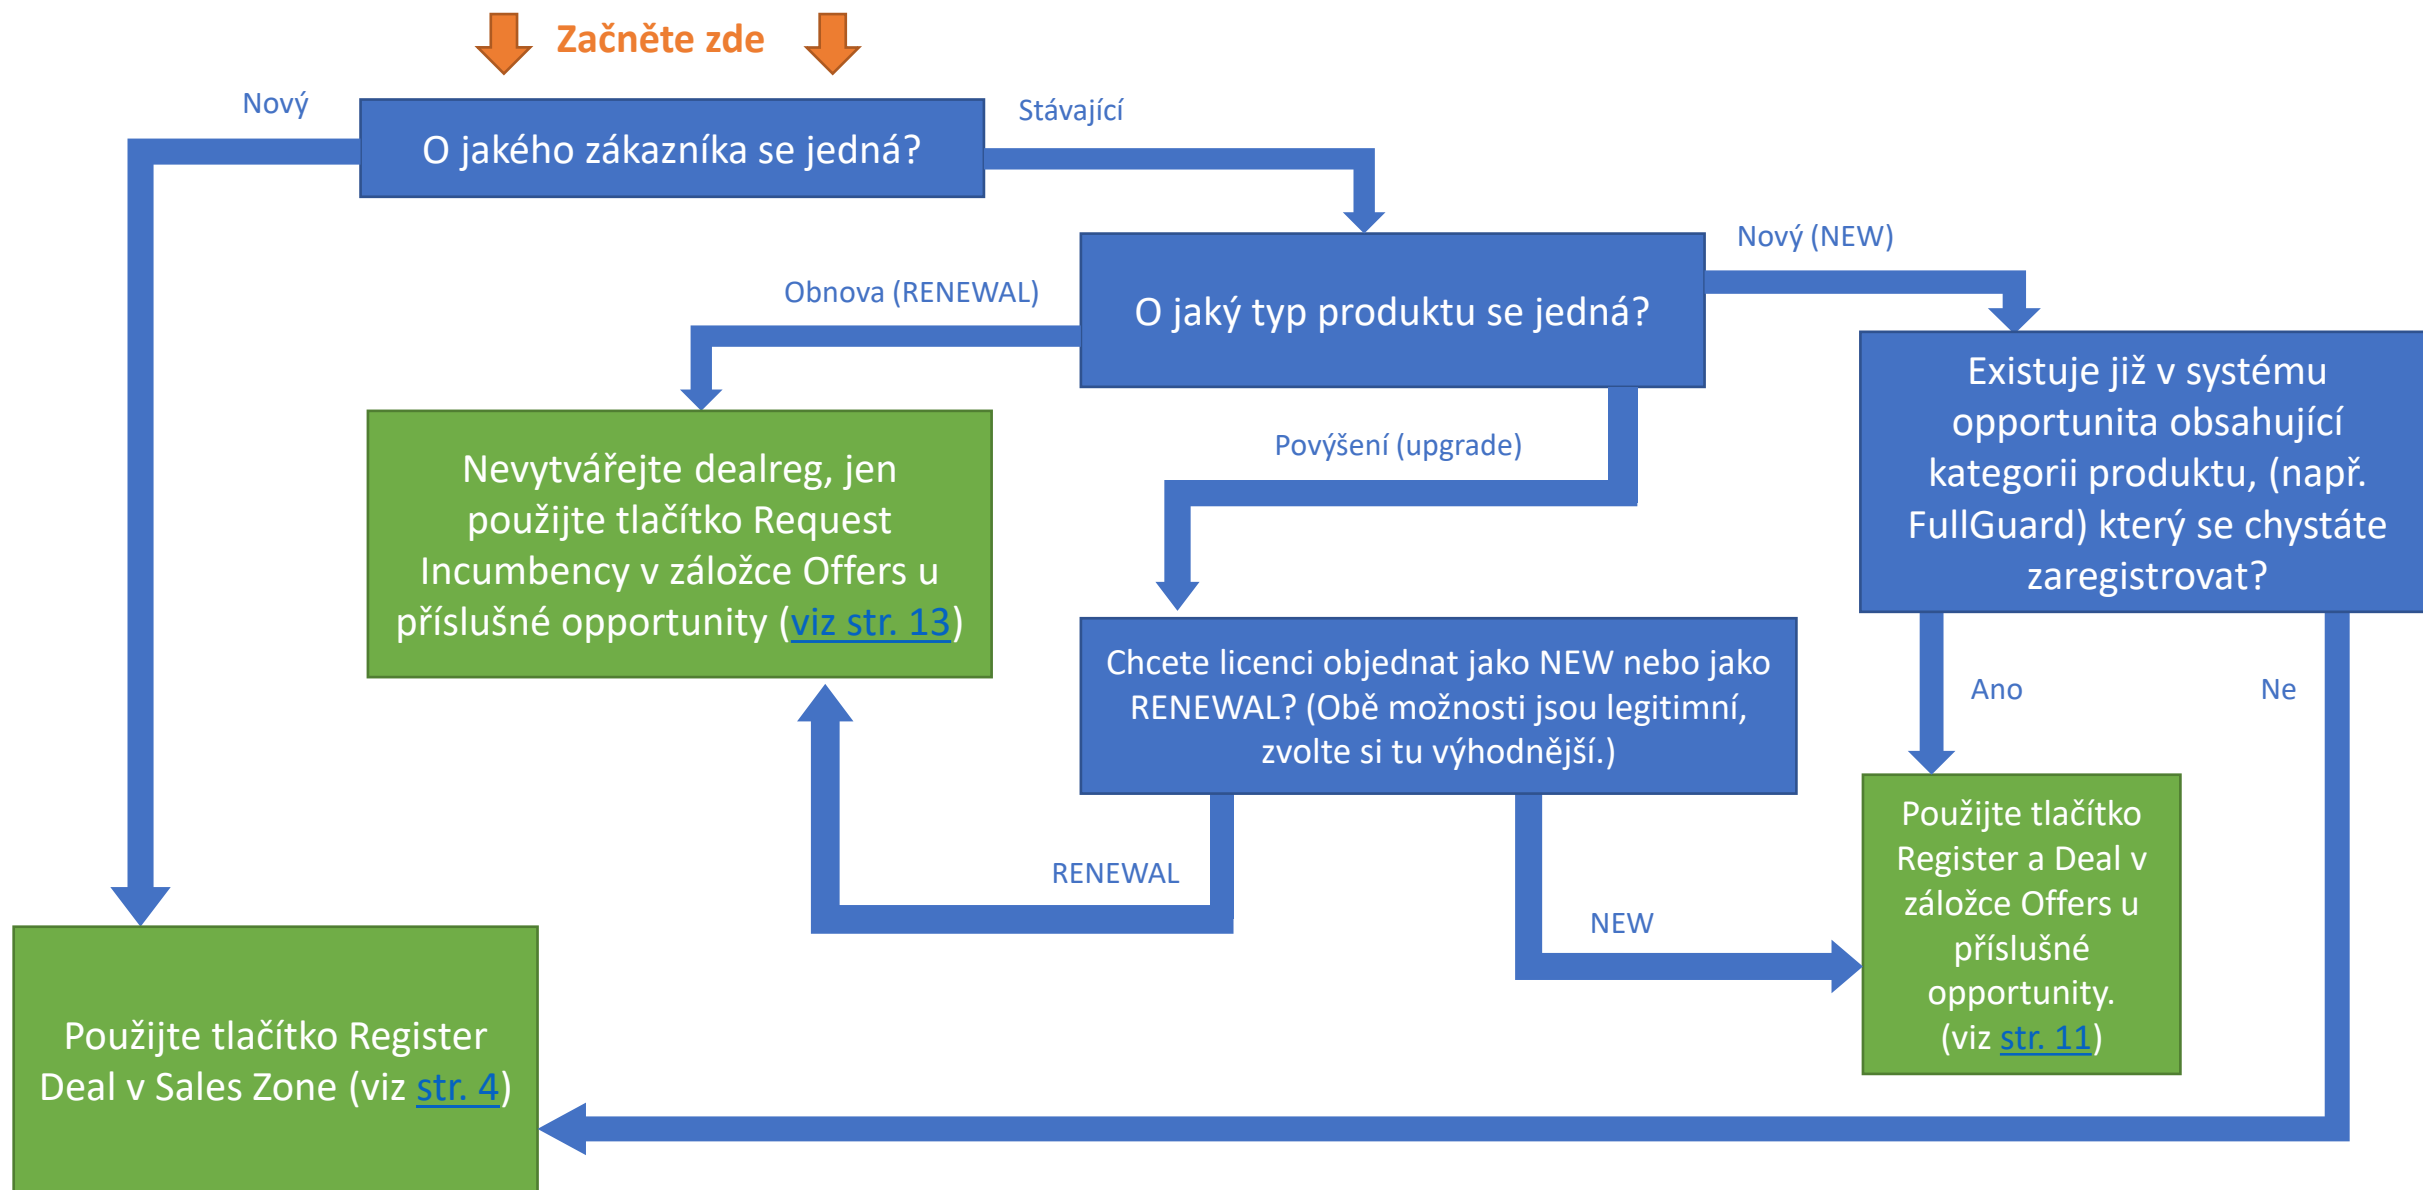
Začněte zde

Nový

O jakého zákazníka se jedná?

Stávající

Nový (NEW)

Obnova (RENEWAL)

O jaký typ produktu se jedná?

Existuje již v systému opportunita obsahující kategorii produktu, (např. FullGuard) který se chystáte zaregistrovat?

Nevytvářejte dealreg, jen použijte tlačítko Request Incumbency v záložce Offers u příslušné opportunity (viz str. 13)

Povýšení (upgrade)

Chcete licenci objednat jako NEW nebo jako RENEWAL? (Obě možnosti jsou legitimní, zvolte si tu výhodnější.)

Ano

Ne

Použijte tlačítko Register a Deal v záložce Offers u příslušné opportunity. (viz str. 11)

RENEWAL

NEW

Použijte tlačítko Register Deal v Sales Zone (viz str. 4)